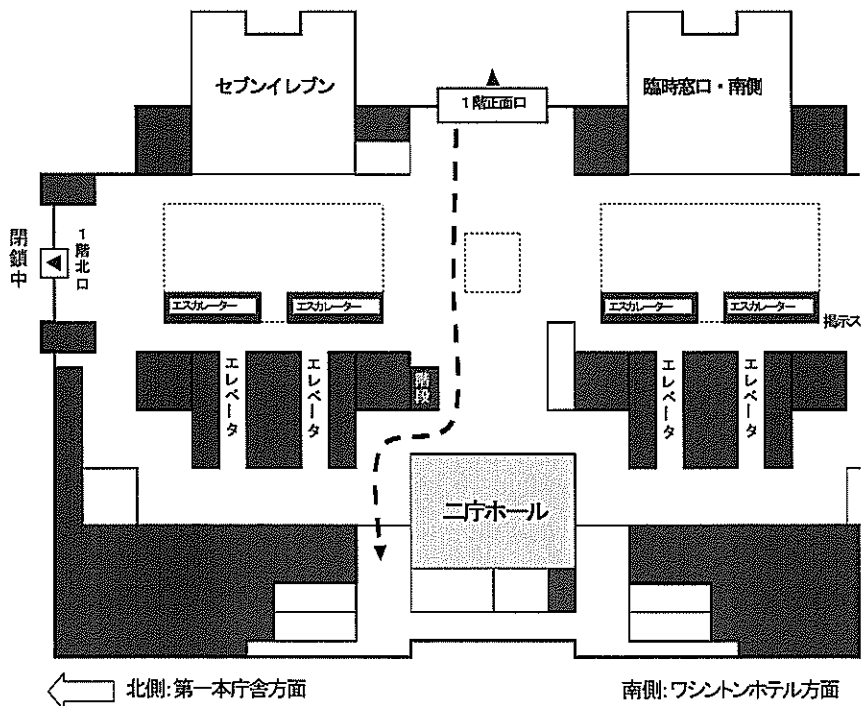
セブンイレブン

1階正面口

臨時窓口・南側

閉鎖中

1階北口

エスカレーター

エスカレーター

エスカレーター

エスカレーター

掲示ス

エレベータ

エレベータ

階段

エレベータ

エレベータ

二庁ホール

北側:第一本庁舎方面

南側:ワシントンホテル方面